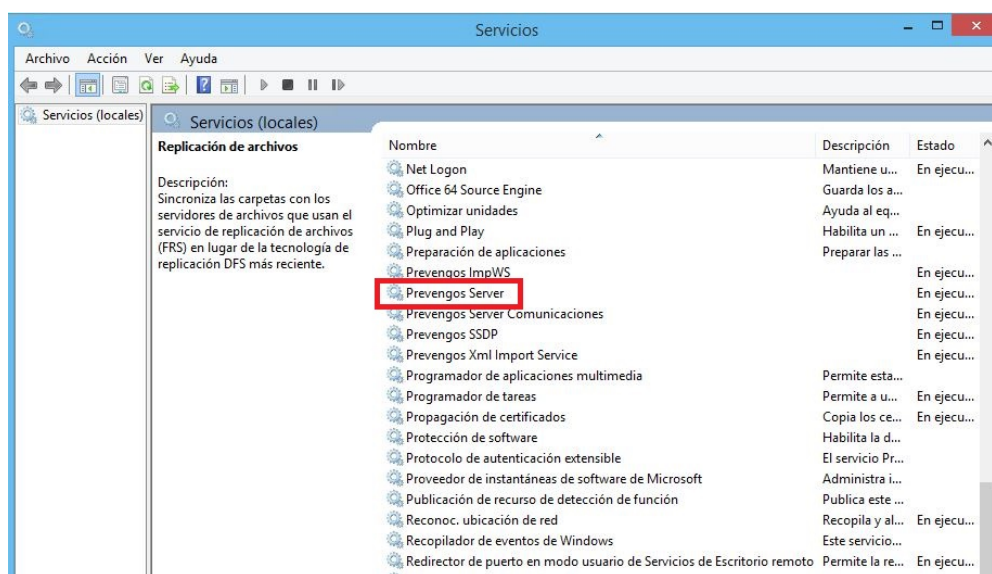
Servicios

Archivo Acción Ver Ayuda

Servicios (locales)

Servicios (locales)

Replicación de archivos

Descripción:
Sincroniza las carpetas con los servidores de archivos que usan el servicio de replicación de archivos (FRS) en lugar de la tecnología de replicación DFS más reciente.

| Nombre | Descripción | Estado |
|---|---|---|
| Net Logon | Mantiene u... | En ejecu... |
| Office 64 Source Engine | Guarda los a... | |
| Optimizar unidades | Ayuda al eq... | |
| Plug and Play | Habilita un ... | En ejecu... |
| Preparación de aplicaciones | Preparar las ... | |
| Prevengos ImpWS | | En ejecu... |
| Prevengos Server | | En ejecu... |
| Prevengos Server Comunicaciones | | En ejecu... |
| Prevengos SSDP | | En ejecu... |
| Prevengos Xml Import Service | | En ejecu... |
| Programador de aplicaciones multimedia | Permite esta... | |
| Programador de tareas | Permite a u... | En ejecu... |
| Propagación de certificados | Copia los ce... | En ejecu... |
| Protección de software | Habilita la d... | |
| Protocolo de autenticación extensible | El servicio Pr... | |
| Proveedor de instantáneas de software de Microsoft | Administra i... | |
| Publicación de recurso de detección de función | Publica este ... | |
| Reconoc. ubicación de red | Recopila y al... | En ejecu... |
| Recopilador de eventos de Windows | Este servicio... | |
| Redirector de puerto en modo usuario de Servicios de Escritorio remoto | Permite la re... | En ejecu... |